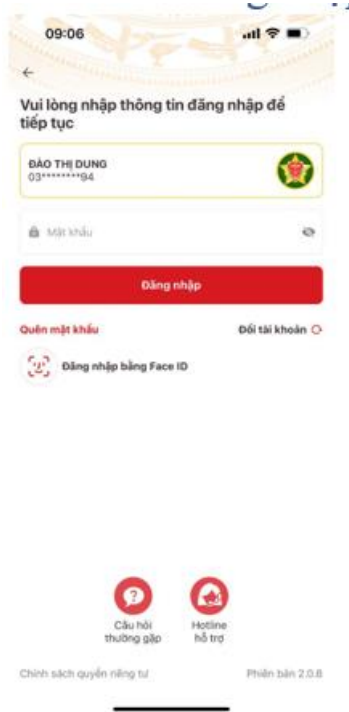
09:06

Vui lòng nhập thông tin đăng nhập để tiếp tục

ĐÀO THỊ DUNG
03********94

Mật khẩu

Đăng nhập

Quên mật khẩu

Đổi tài khoản

Đăng nhập bằng Face ID

Câu hỏi thường gặp

Hotline hỗ trợ

Chính sách quyền riêng tư

Phiên bản 2.0.8